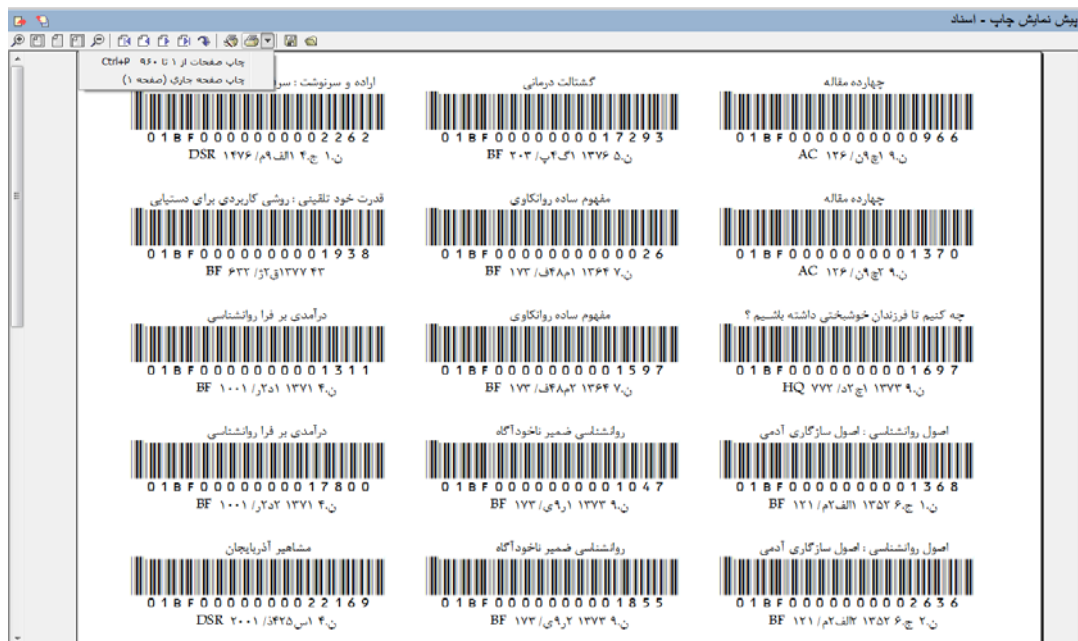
پیش نمایش چاپ - اسناد

چاپ صفحات از ۱ تا ۹۶۰ Ctrl+P
چاپ صفحه جاری (صفحه ۱)

چهارده مقاله
01BF000000000966
ن.۹ ۲چ۹ن/ ۱۲۶ AC

گشتالت درمانی
01BF000000017293
ن.۵ ۱۳۷۶ ۱گ۴پ/ ۲۰۳ BF

اراده و سرنوشت : سر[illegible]
01BF000000002262
ن.۱ ج.۴ ۱الف۹م/ ۱۴۷۶ DSR

چهارده مقاله
01BF000000001370
ن.۹ ۲چ۹ن/ ۱۲۶ AC

مفهوم ساده روانکاوی
01BF000000000026
ن.۷ ۱۳۶۴ ۱م۸ف/ ۱۷۳ BF

قدرت خود تلقینی : روشی کاربردی برای دستیابی
01BF000000001938
ن.۴۳ ۱۳۷۷ ق۲ز/ ۶۳۲ BF

چه کنیم تا فرزندان خوشبختی داشته باشیم ؟
01BF000000001697
ن.۹ ۱۳۷۳ ۲چ۵د/ ۷۷۲ HQ

مفهوم ساده روانکاوی
01BF000000001597
ن.۷ ۱۳۶۴ ۲م۸ف/ ۱۷۳ BF

درآمدی بر فرا روانشناسی
01BF000000001311
ن.۴ ۱۳۷۱ ۱د۲ر/ ۱۰۰۱ BF

اصول روانشناسی : اصول سازگاری آدمی
01BF000000001368
ن.۱ ج.۶ ۱۳۵۲ ۱الف۲م/ ۱۲۱ BF

روانشناسی ضمیر ناخودآگاه
01BF000000001047
ن.۹ ۱۳۷۳ ۱ر۹ی/ ۱۷۳ BF

درآمدی بر فرا روانشناسی
01BF000000017800
ن.۴ ۱۳۷۱ ۲د۲ر/ ۱۰۰۱ BF

اصول روانشناسی : اصول سازگاری آدمی
01BF000000002636
ن.۲ ج.۶ ۱۳۵۲ ۲الف۲م/ ۱۲۱ BF

روانشناسی ضمیر ناخودآگاه
01BF000000001855
ن.۹ ۱۳۷۳ ۲ر۹ی/ ۱۷۳ BF

مشاهیر آذربایجان
01BF000000022169
ن.۴ ۱س۴۲۵/ ۲۰۰۱ DSR